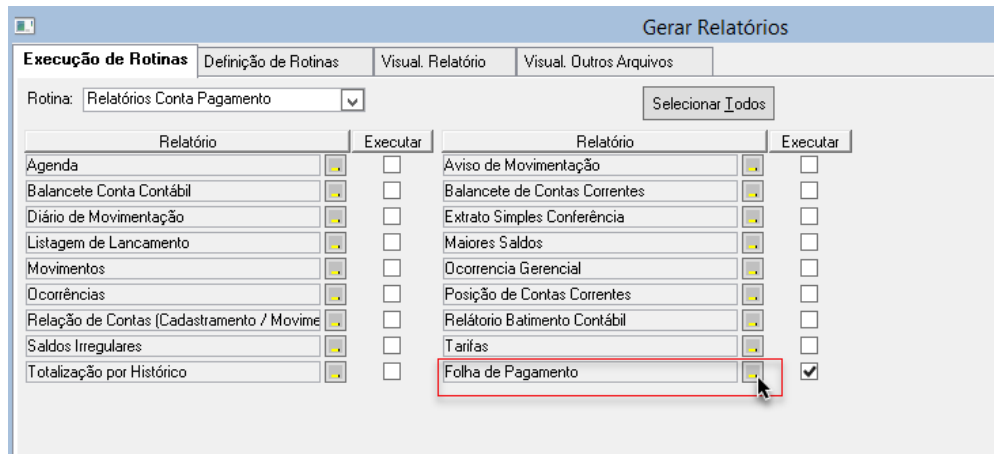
Gerar Relatórios

Execução de Rotinas | Definição de Rotinas | Visual. Relatório | Visual. Outros Arquivos

Rotina: Relatórios Conta Pagamento

Selecionar Todos

| Relatório | Executar |
|---|---|
| Agenda | |
| Balancete Conta Contábil | |
| Diário de Movimentação | |
| Listagem de Lancamento | |
| Movimentos | |
| Ocorrências | |
| Relação de Contas (Cadastramento / Movime | |
| Saldos Irregulares | |
| Totalização por Histórico | |

| Relatório | Executar |
|---|---|
| Aviso de Movimentação | |
| Balancete de Contas Correntes | |
| Extrato Simples Conferência | |
| Maiores Saldos | |
| Ocorrencia Gerencial | |
| Posição de Contas Correntes | |
| Relátorio Batimento Contábil | |
| Tarifas | |
| Folha de Pagamento | ✔ |